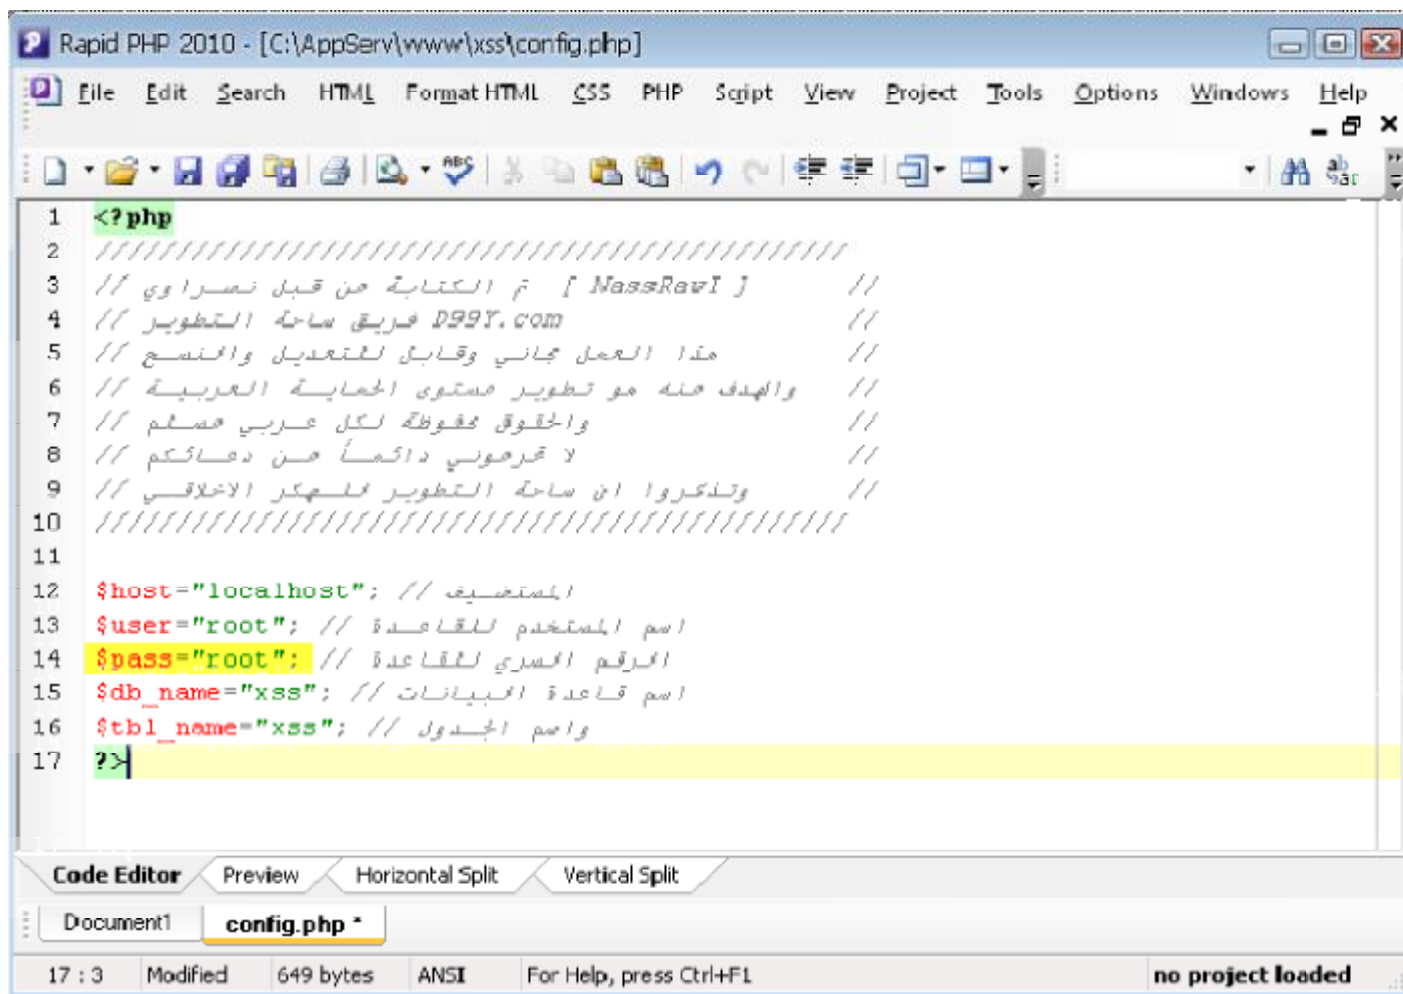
Rapid PHP 2010 - [C:\AppServ\www\xss\config.php]

File Edit Search HTML Format HTML CSS PHP Script View Project Tools Options Windows Help

1 <?php
2 ////////////////////////////////////////////////////////////
3 // تم الكتابة من قبل نصراوي [ NassRavI ] //
4 // فريق ساحة التطوير D99Y.com //
5 // هذا العمل مجاني وقابل للتعديل والنسخ //
6 // والهدف منه هو تطوير مستوى الحماية العربية //
7 // والحقوق محفوظة لكل عربي مسلم //
8 // لا تحرموني دائماً من دعائكم //
9 // وتذكروا ان ساحة التطوير للهكر الاخلاقي //
10 ////////////////////////////////////////////////////////////
11
12 $host="localhost"; // المستضيف
13 $user="root"; // اسم المستخدم للقاعدة
14 $pass="root"; // الرقم السري للقاعدة
15 $db_name="xss"; // اسم قاعدة البيانات
16 $tbl_name="xss"; // واسم الجدول
17 ?>

Code Editor Preview Horizontal Split Vertical Split

Document1 config.php *

17 : 3 Modified 649 bytes ANSI For Help, press Ctrl+F1 no project loaded